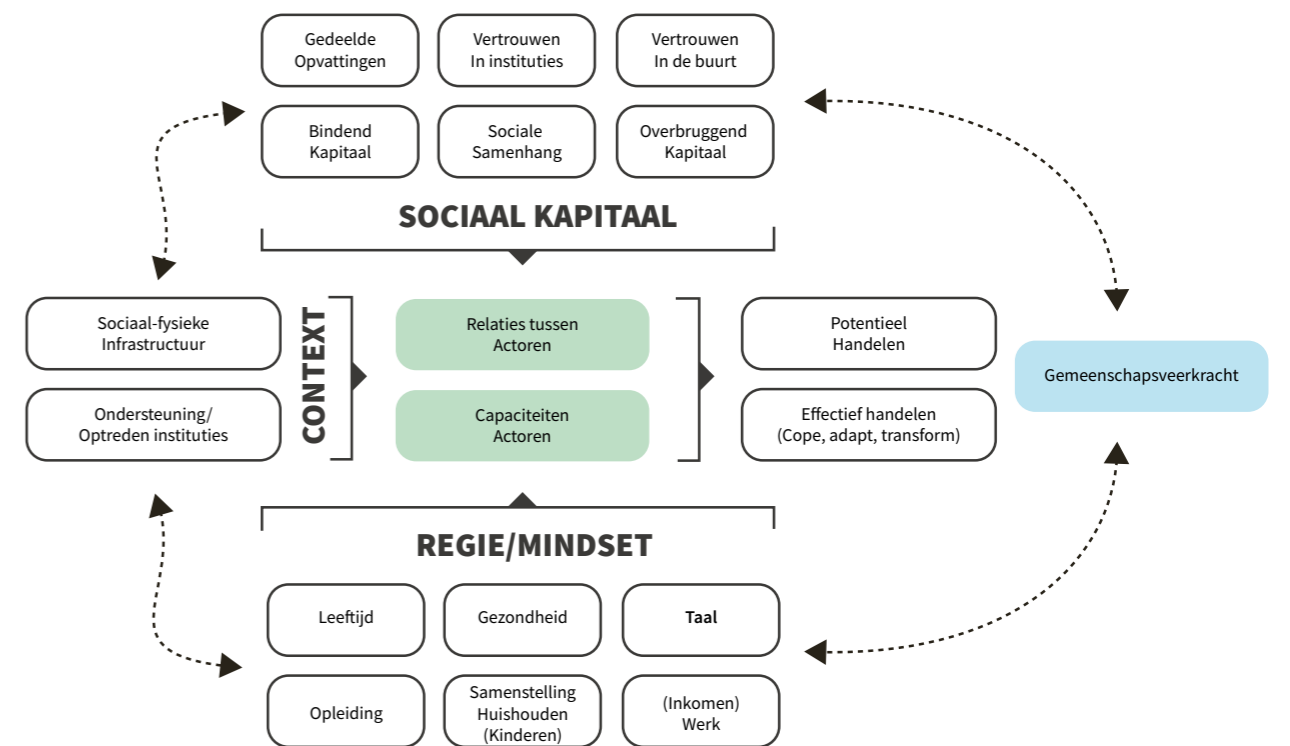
Gedeelde Opvattingen

Vertrouwen In instituties

Vertrouwen In de buurt

Bindend Kapitaal

Sociale Samenhang

Overbruggend Kapitaal

SOCIAAL KAPITAAL

Sociaal-fysieke Infrastructuur

Ondersteuning/ Optreden instituties

CONTEXT

Relaties tussen Actoren

Capaciteiten Actoren

Potentieel Handelen

Effectief handelen (Cope, adapt, transform)

Gemeenschapsveerkracht

REGIE/MINDSET

Leeftijd

Gezondheid

Taal

Opleiding

Samenstelling Huishouden (Kinderen)

(Inkomen) Werk